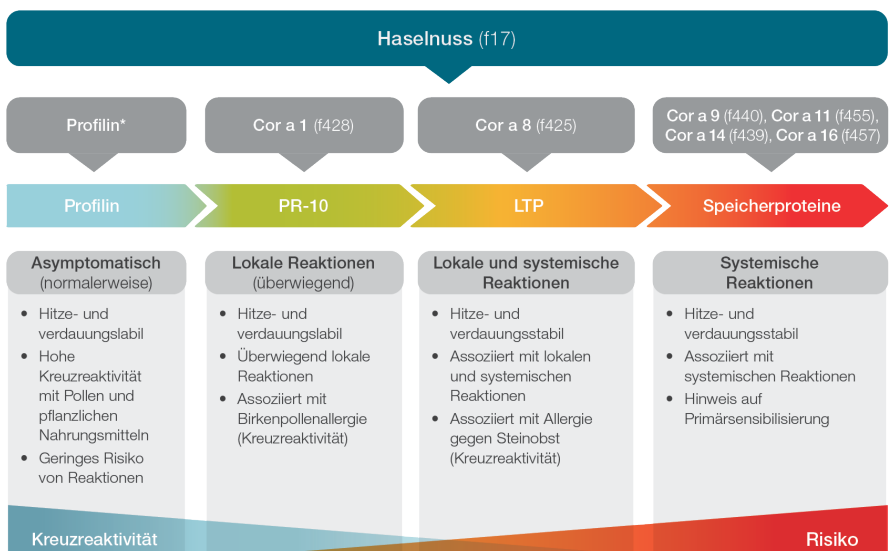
Haselnuss (f17)

Profilin*

Cor a 1 (f428)

Cor a 8 (f425)

Cor a 9 (f440), Cor a 11 (f455), Cor a 14 (f439), Cor a 16 (f457)

Profilin

PR-10

LTP

Speicherproteine

Asymptomatisch (normalerweise)

- Hitze- und verdauungslabil
- Hohe Kreuzreaktivität mit Pollen und pflanzlichen Nahrungsmitteln
- Geringes Risiko von Reaktionen

Lokale Reaktionen (überwiegend)

- Hitze- und verdauungslabil
- Überwiegend lokale Reaktionen
- Assoziiert mit Birkenpollenallergie (Kreuzreaktivität)

Lokale und systemische Reaktionen

- Hitze- und verdauungsstabil
- Assoziiert mit lokalen und systemischen Reaktionen
- Assoziiert mit Allergie gegen Steinobst (Kreuzreaktivität)

Systemische Reaktionen

- Hitze- und verdauungsstabil
- Assoziiert mit systemischen Reaktionen
- Hinweis auf Primärsensibilisierung

Kreuzreaktivität

Risiko